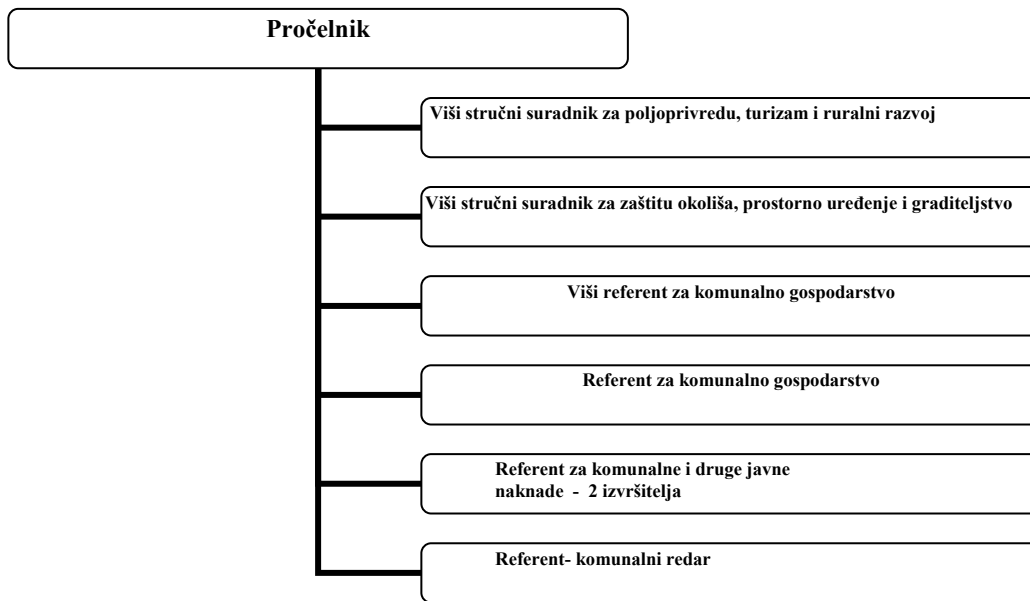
Pročelnik

Viši stručni suradnik za poljoprivredu, turizam i ruralni razvoj

Viši stručni suradnik za zaštitu okoliša, prostorno uređenje i graditeljstvo

Viši referent za komunalno gospodarstvo

Referent za komunalno gospodarstvo

Referent za komunalne i druge javne naknade - 2 izvršitelja

Referent- komunalni redar